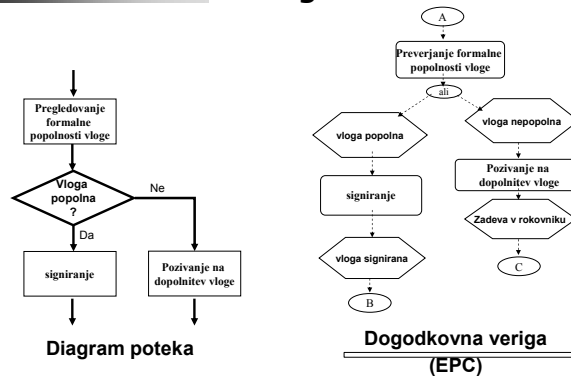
Pregledovanje formalne popolnosti vloge

Vloga popolna ?

Ne

Da

signiranje

Pozivanje na dopolnitev vloge

Diagram poteka

A

Preverjanje formalne popolnosti vloge

ali

vloga popolna

vloga nepopolna

signiranje

Pozivanje na dopolnitev vloge

Zadeva v rokovniku

vloga signirana

C

B

Dogodkovna veriga (EPC)